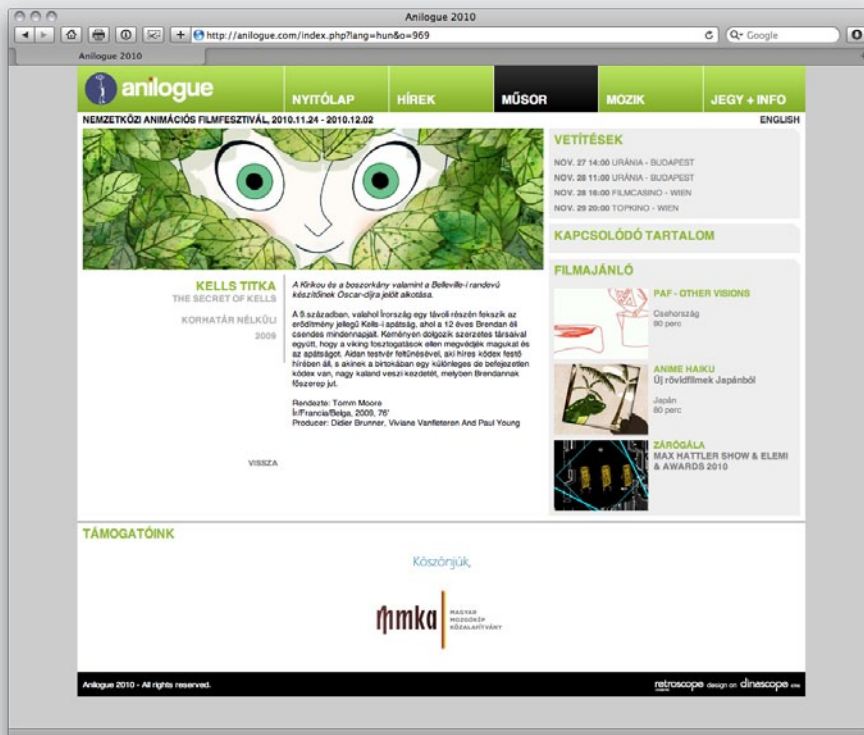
Anilogue 2010

http://anilogue.com/index.php?lang=hun&o=969

Q- Google

Anilogue 2010

anilogue

NYITÓLAP HÍREK MŰSOR MOZIK JEGY + INFO

NEMZETKÖZI ANIMÁCIÓS FILMFESZTIVÁL, 2010.11.24 - 2010.12.02

ENGLISH

VETÍTÉSEK

NOV. 27 14:00 URÁNIA - BUDAPEST
NOV. 28 11:00 URÁNIA - BUDAPEST
NOV. 28 16:00 FILMCASINO - WIEN
NOV. 29 20:00 TOPKINO - WIEN

KAPCSOLÓDÓ TARTALOM

FILMAJÁNLÓ

PAF - OTHER VISIONS
Csehország
90 perc

ANIME HAIKU
Új rövidfilmek Japánból
Japán
80 perc

ZÁRÓGÁLA
MAX HATTLER SHOW & ELEMI & AWARDS 2010

KELLS TITKA
THE SECRET OF KELLS

KORHATÁR NÉLKÜLI
2009

A Kirikou és a boszorkány valamint a Belleville-i randevú készítőinek Oscar-díjra jelölt alkotása.

A 9.században, valahol Írország egy távoli részén fekszik az erődítmény jellegű Kells-i apátság, ahol a 12 éves Brendan éli csendes mindennapjait. Keményen dolgozik szerzetes társaival együtt, hogy a viking fosztogatások ellen megvédjék magukat és az apátságot. Aidan testvér feltűnésével, aki híres kódex festő hírében áll, s akinek a birtokában egy különleges de befejezetlen kódex van, nagy kaland veszi kezdetét, melyben Brendannak főszerep jut.

Rendezte: Tomm Moore
Ír/Francia/Belga, 2009, 76'
Producer: Didier Brunner, Viviane Vanfleteren And Paul Young

VISSZA

TÁMOGATÓINK

Köszönjük,

mmka MAGYAR MOZGÓKÉP KÖZALAPÍTVÁNY

Anilogue 2010 - All rights reserved.

retroscope design on dinascope